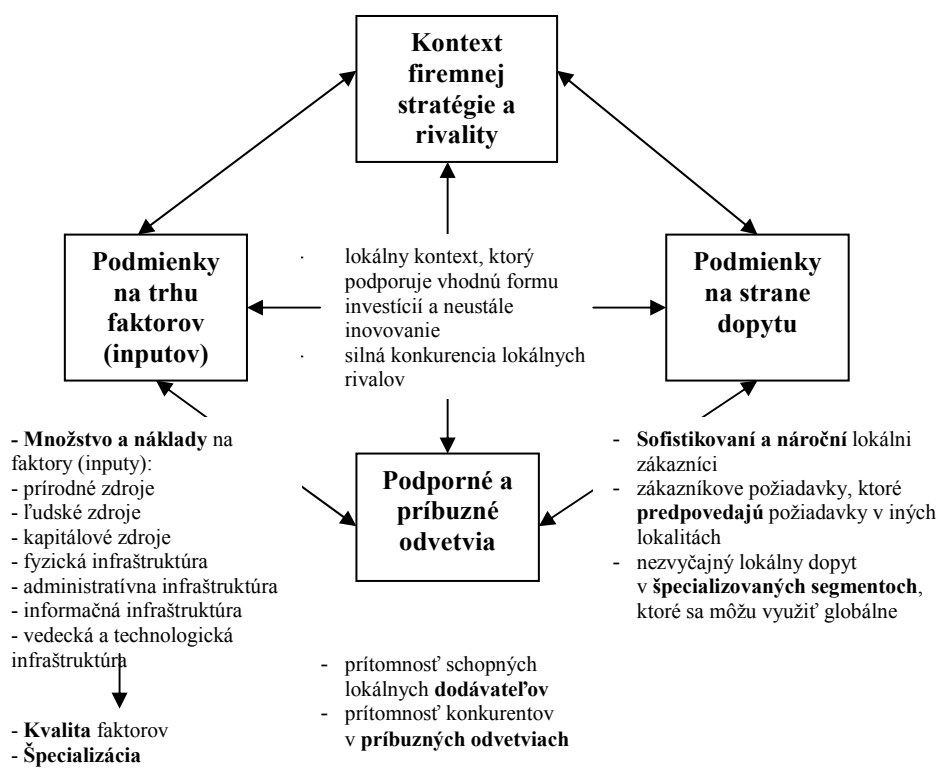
Kontext firemnej stratégie a rivality

Podmienky na trhu faktorov (inputov)

· lokálny kontext, ktorý podporuje vhodnú formu investícií a neustále inovovanie
· silná konkurencia lokálnych rivalov

Podmienky na strane dopytu

- Množstvo a náklady na faktory (inputy):
- prírodné zdroje
- ľudské zdroje
- kapitálové zdroje
- fyzická infraštruktúra
- administratívna infraštruktúra
- informačná infraštruktúra
- vedecká a technologická infraštruktúra

- Kvalita faktorov
- Špecializácia

Podporné a príbuzné odvetvia

- prítomnosť schopných lokálnych dodávateľov
- prítomnosť konkurentov v príbuzných odvetviach

- Sofistikovaní a nároční lokálni zákazníci
- zákazníkove požiadavky, ktoré predpovedajú požiadavky v iných lokalitách
- nezvyčajný lokálny dopyt v špecializovaných segmentoch, ktoré sa môžu využiť globálne